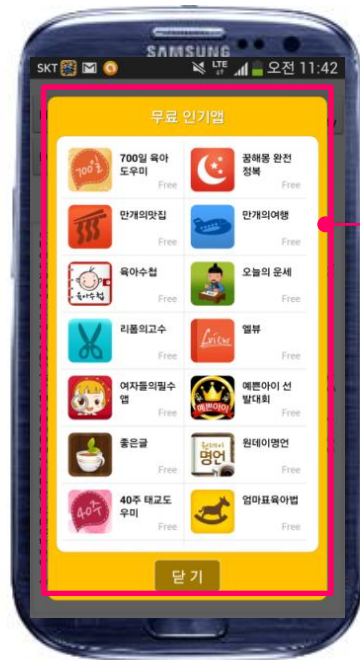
SAMSUNG

SKT LTE 오전 11:42

무료 인기앱

700일 육아 도우미
Free

꿈해몽 완전 정복
Free

만개의맛집
Free

만개의여행
Free

육아수첩
Free

오늘의 운세
Free

리폼의고수
Free

엘뷰
Free

여자들의필수 앱
Free

예쁜아이 선발대회
Free

좋은글
Free

원데이명언
Free

40주 태교도우미
Free

엄마표육아법
Free

닫기